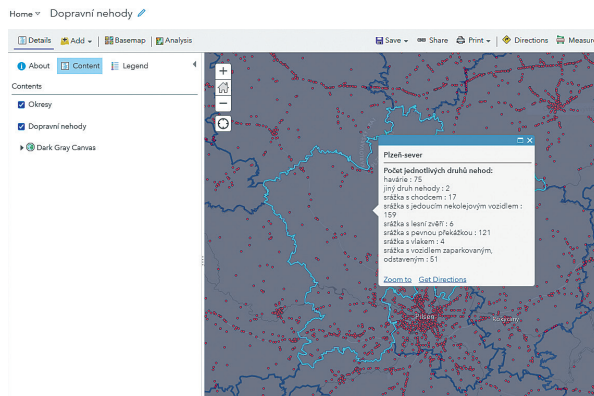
Home ˅ Dopravní nehody

Details | Add ˅ | Basemap | Analysis

Save ˅ | Share | Print ˅ | Directions | Measure

About | Content | Legend

Contents

Okresy

Dopravní nehody

Dark Gray Canvas

Plzeň-sever

Počet jednotlivých druhů nehod:
havárie : 75
jiný druh nehody : 2
srážka s chodcem : 17
srážka s jedoucím nekolejovým vozidlem : 159
srážka s lesní zvěří : 6
srážka s pevnou překážkou : 121
srážka s vlakem : 4
srážka s vozidlem zaparkovaným, odstaveným : 51

Zoom to | Get Directions

Plzeň

Kozolupy